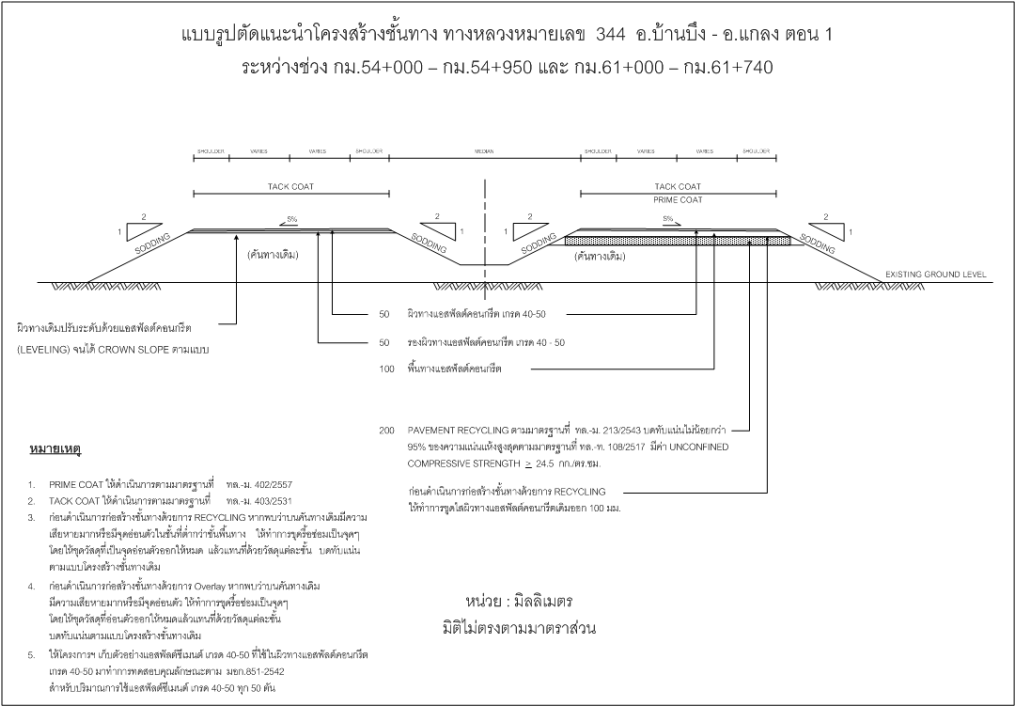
แบบรูปตัดแนะนำโครงสร้างชั้นทาง ทางหลวงหมายเลข 344 อ.บ้านบึง - อ.แกลง ตอน 1
ระหว่างช่วง กม.54+000 – กม.54+950 และ กม.61+000 – กม.61+740

SHOULDER VARIES VARIES SHOULDER MEDIAN SHOULDER VARIES VARIES SHOULDER

TACK COAT

TACK COAT
PRIME COAT

2
1
5%
2
1
2
1
5%
2
1

SODDING
(คันทางเดิม)
SODDING
SODDING
(คันทางเดิม)
SODDING

EXISTING GROUND LEVEL

ผิวทางเดิมปรับระดับด้วยแอสฟัลต์คอนกรีต (LEVELING) จนได้ CROWN SLOPE ตามแบบ

50 ผิวทางแอสฟัลต์คอนกรีต เกรด 40-50

50 รองผิวทางแอสฟัลต์คอนกรีต เกรด 40 - 50

100 พื้นทางแอสฟัลต์คอนกรีต

200 PAVEMENT RECYCLING ตามมาตรฐานที่ ทล.-ม. 213/2543 บดทับแน่นไม่น้อยกว่า 95% ของความแน่นแห้งสูงสุดตามมาตรฐานที่ ทล.-ท. 108/2517 มีค่า UNCONFINED COMPRESSIVE STRENGTH $\geq$ 24.5 กก./ตร.ซม.

ก่อนดำเนินการก่อสร้างชั้นทางด้วยการ RECYCLING ให้ทำการขูดไสผิวทางแอสฟัลต์คอนกรีตเดิมออก 100 มม.

หมายเหตุ

1. PRIME COAT ให้ดำเนินการตามมาตรฐานที่ ทล.-ม. 402/2557
2. TACK COAT ให้ดำเนินการตามมาตรฐานที่ ทล.-ม. 403/2531
3. ก่อนดำเนินการก่อสร้างชั้นทางด้วยการ RECYCLING หากพบว่าบนคันทางเดิมมีความเสียหายมากหรือมีจุดอ่อนตัวในชั้นที่ต่ำกว่าชั้นพื้นทาง ให้ทำการขุดรื้อซ่อมเป็นจุดๆ โดยให้ขุดวัสดุที่เป็นจุดอ่อนตัวออกให้หมด แล้วแทนที่ด้วยวัสดุแต่ละชั้น บดทับแน่นตามแบบโครงสร้างชั้นทางเดิม
4. ก่อนดำเนินการก่อสร้างชั้นทางด้วยการ Overlay หากพบว่าบนคันทางเดิมมีความเสียหายมากหรือมีจุดอ่อนตัว ให้ทำการขุดรื้อซ่อมเป็นจุดๆ โดยให้ขุดวัสดุที่อ่อนตัวออกให้หมดแล้วแทนที่ด้วยวัสดุแต่ละชั้น บดทับแน่นตามแบบโครงสร้างชั้นทางเดิม
5. ให้โครงการฯ เก็บตัวอย่างแอสฟัลต์ซีเมนต์ เกรด 40-50 ที่ใช้ในผิวทางแอสฟัลต์คอนกรีต เกรด 40-50 มาทำการทดสอบคุณลักษณะตาม มอก.851-2542 สำหรับปริมาณการใช้แอสฟัลต์ซีเมนต์ เกรด 40-50 ทุก 50 ตัน

หน่วย : มิลลิเมตร
มิติไม่ตรงตามมาตราส่วน